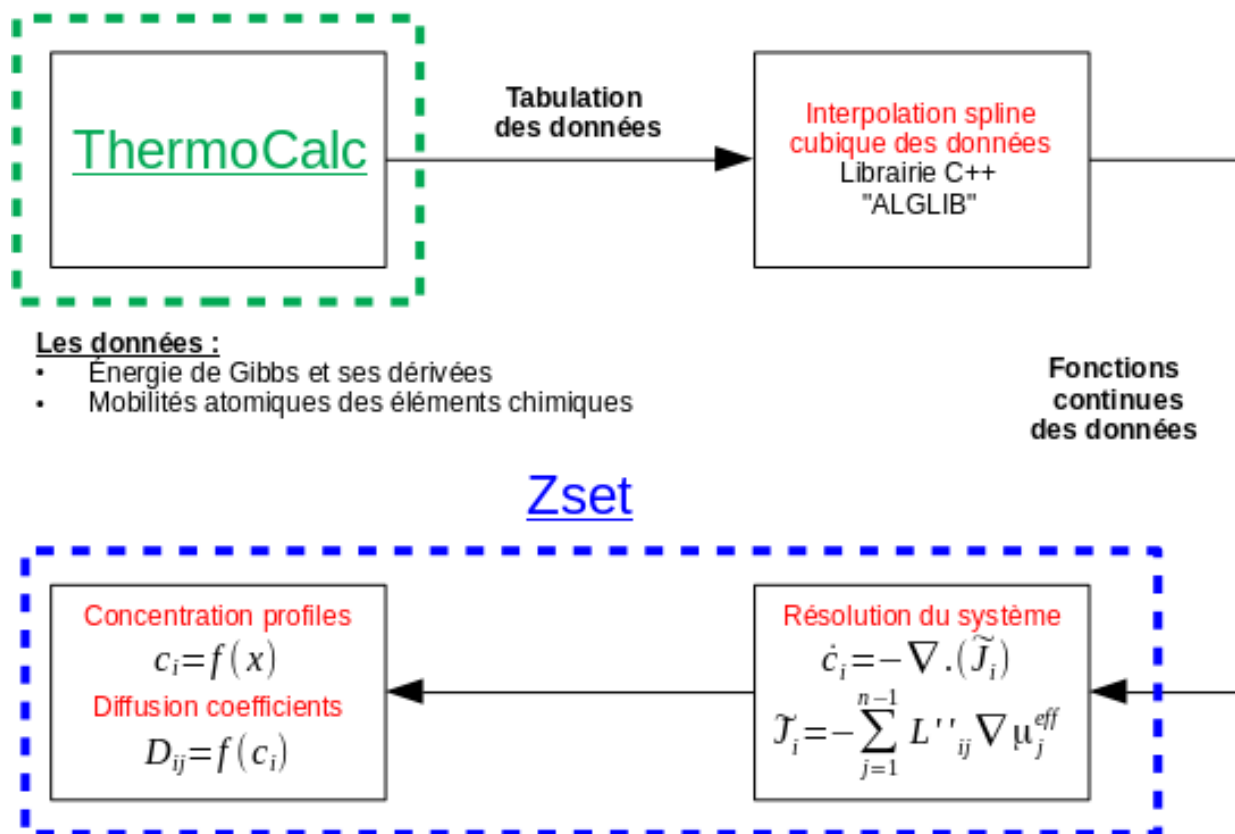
ThermoCalc

Tabulation des données

Interpolation spline cubique des données
Librairie C++ "ALGLIB"

Les données :
- Énergie de Gibbs et ses dérivées
- Mobilités atomiques des éléments chimiques

Fonctions continues des données

Zset

Concentration profiles
$c_i = f(x)$
Diffusion coefficients
$D_{ij} = f(c_i)$

Résolution du système
$\dot{c}_i = -\nabla.(\widetilde{J}_i)$
$\mathcal{J}_i = -\sum_{j=1}^{n-1} L''_{ij} \nabla \mu_j^{eff}$